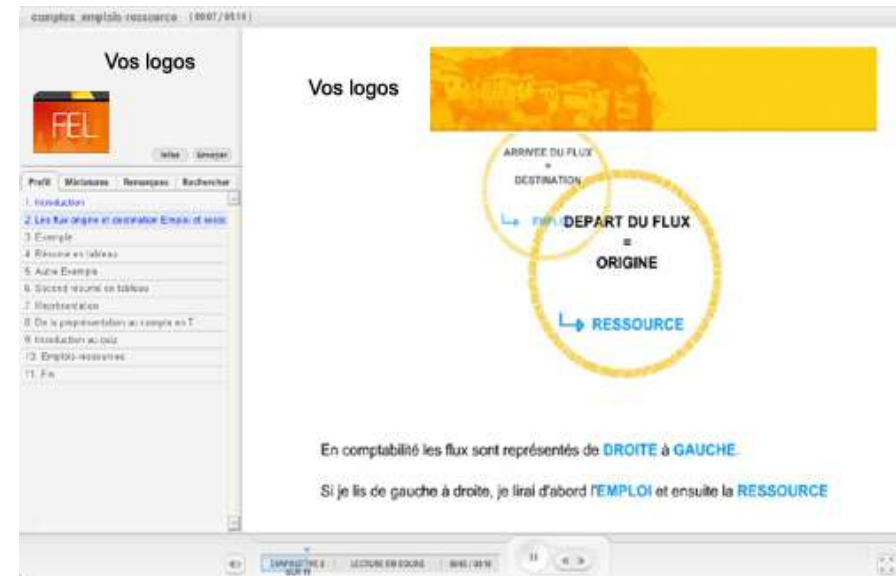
comptes_emplois ressource (0007/0516)

Vos logos

FEL

Infos Envoyer

Profil Miniatures Remarques Rechercher

1. Introduction
2. Les flux origine et destination Emploi et resso
3. Exemple
4. Résumé en tableau
5. Autre Exemple
6. Second résumé en tableau
7. Représentation
8. De la représentation au compte en T
9. Introduction au quiz
10. Emplois-ressources
11. Fin

Vos logos

ARRIVEE DU FLUX
=
DESTINATION

EMPL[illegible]

DEPART DU FLUX
=
ORIGINE

RESSOURCE

En comptabilité les flux sont représentés de DROITE à GAUCHE.

Si je lis de gauche à droite, je lirai d'abord l'EMPLOI et ensuite la RESSOURCE

DIAPOSITIVE 2 SUR 11 | LECTURE EN COURS | 00:05 / 00:16